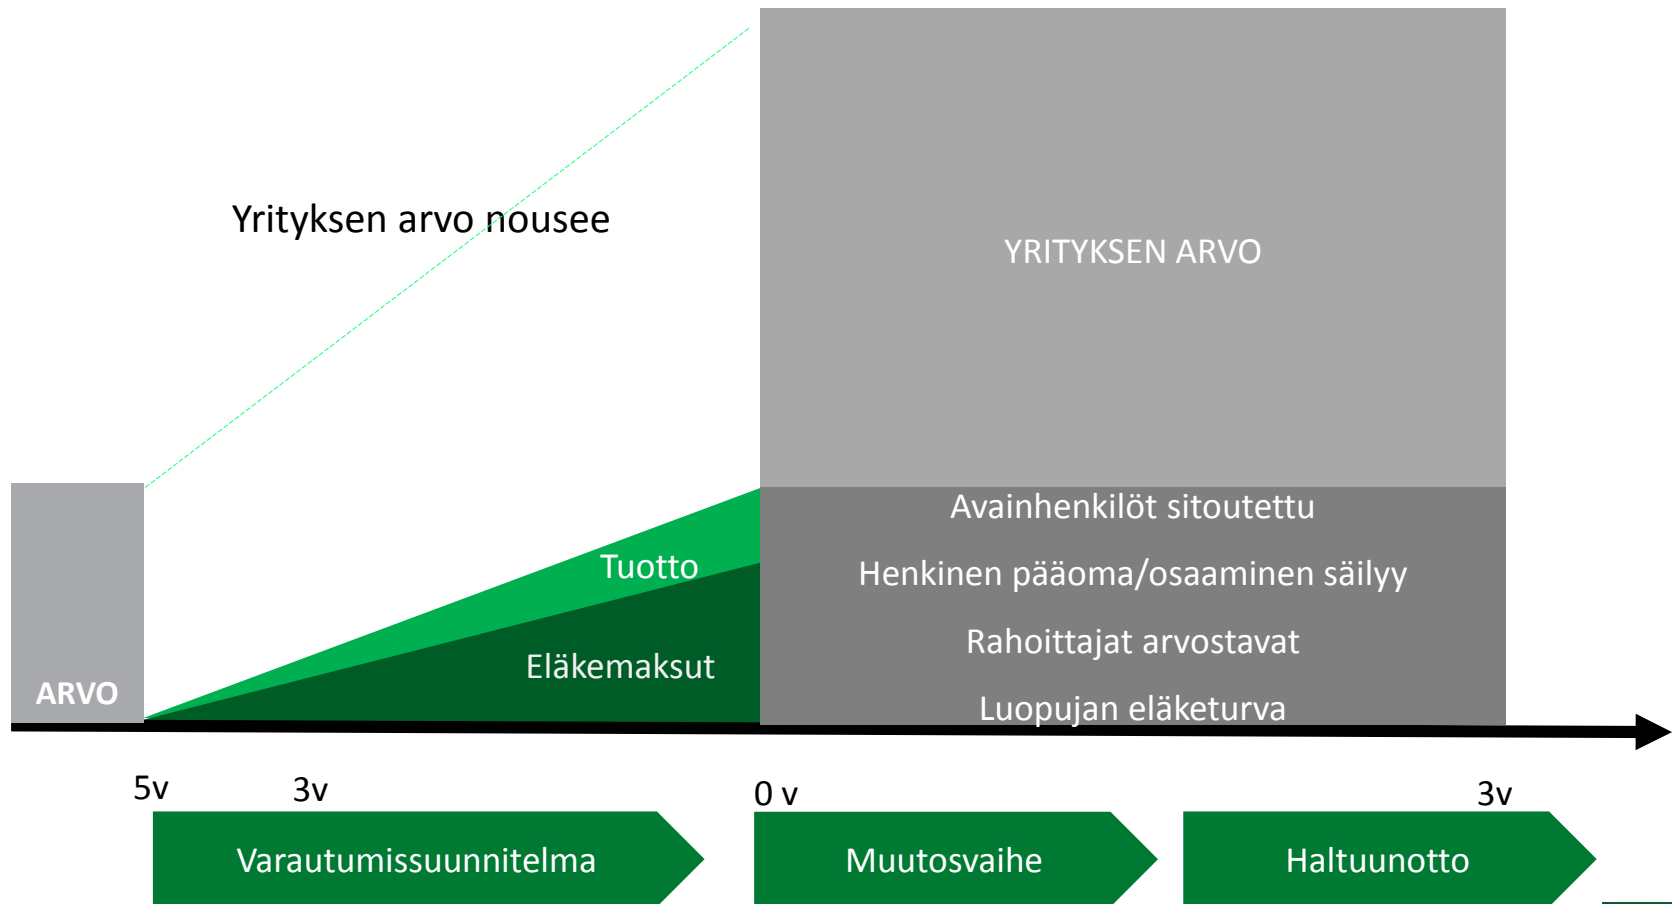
Yrityksen arvo nousee

YRITYKSEN ARVO

Avainhenkilöt sitoutettu

Henkinen pääoma/osaaminen säilyy

Rahoittajat arvostavat

Luopujan eläketurva

Tuotto

Eläkemaksut

ARVO

5v

3v

0 v

3v

Varautumissuunnitelma

Muutosvaihe

Haltuunotto